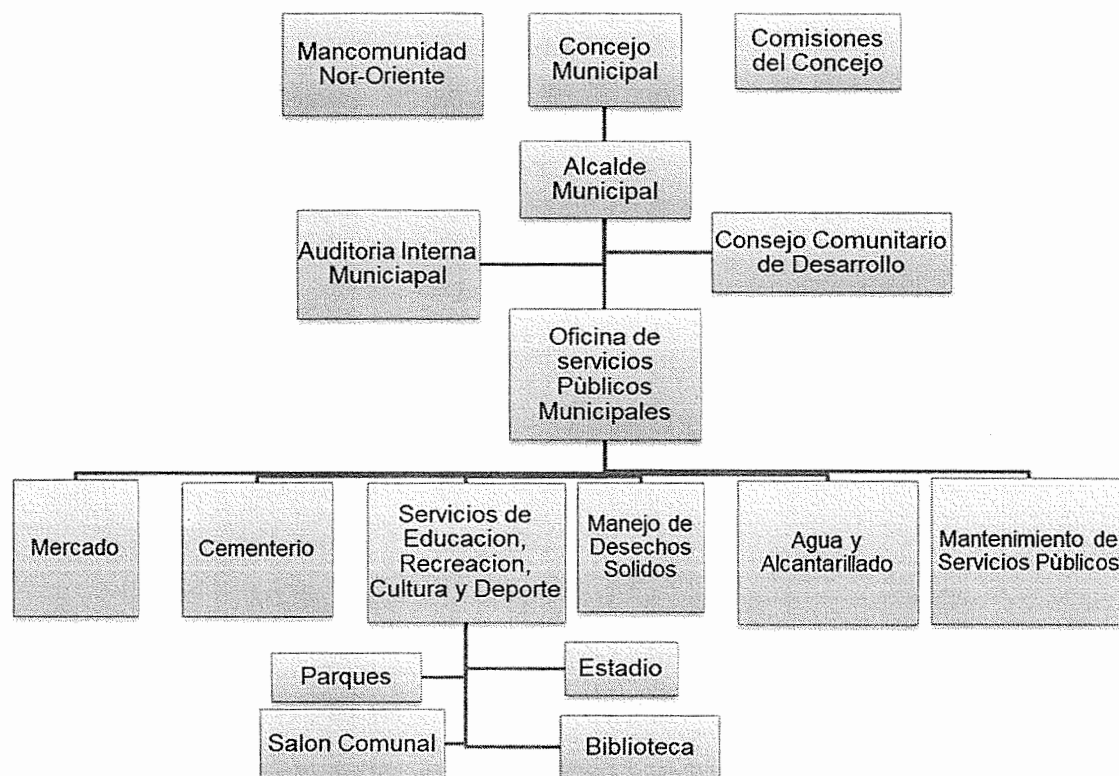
Mancomunidad Nor-Oriente

Concejo Municipal

Comisiones del Concejo

Alcalde Municipal

Auditoria Interna Municiapal

Consejo Comunitario de Desarrollo

Oficina de servicios Pùblicos Municipales

Mercado

Cementerio

Servicios de Educacion, Recreacion, Cultura y Deporte

Manejo de Desechos Solidos

Agua y Alcantarillado

Mantenimiento de Servicios Pùblicos

Parques

Estadio

Salon Comunal

Biblioteca